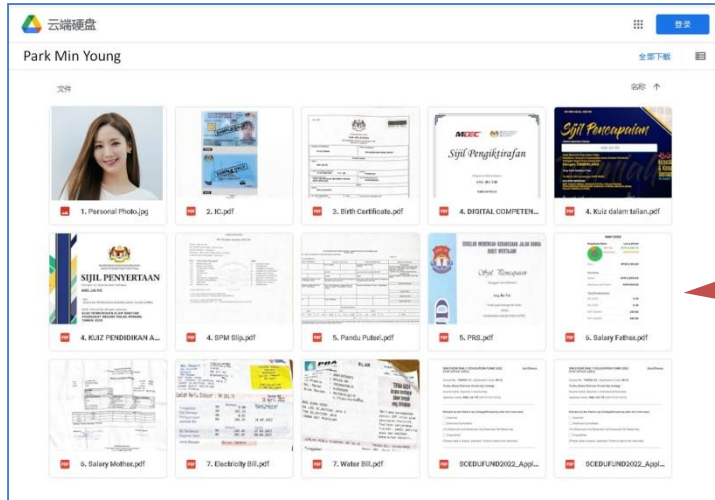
云端硬盘

登录

Park Min Young

全部下载

文件

名称 ↑

1. Personal Photo.jpg

2. IC.pdf

3. Birth Certificate.pdf

4. DIGITAL COMPETEN...

4. Kuiz dalam talian.pdf

4. KUIZ PENDIDIKAN A...

4. SPM Slip.pdf

5. Pandu Puteri.pdf

5. PRS.pdf

6. Salary Father.pdf

6. Salary Mother.pdf

7. Electricity Bill.pdf

7. Water Bill.pdf

SCEDUFUND2022_Appl...

SCEDUFUND2022_Appl...